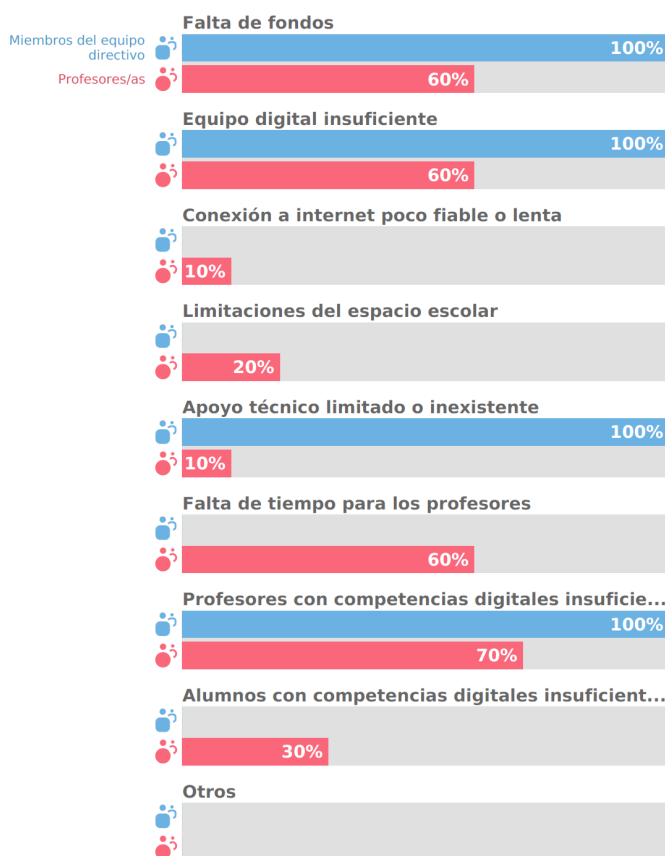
Miembros del equipo directivo

Profesores/as

Falta de fondos
100%
60%

Equipo digital insuficiente
100%
60%

Conexión a internet poco fiable o lenta
10%

Limitaciones del espacio escolar
20%

Apoyo técnico limitado o inexistente
100%
10%

Falta de tiempo para los profesores
60%

Profesores con competencias digitales insuficie...
100%
70%

Alumnos con competencias digitales insuficient...
30%

Otros